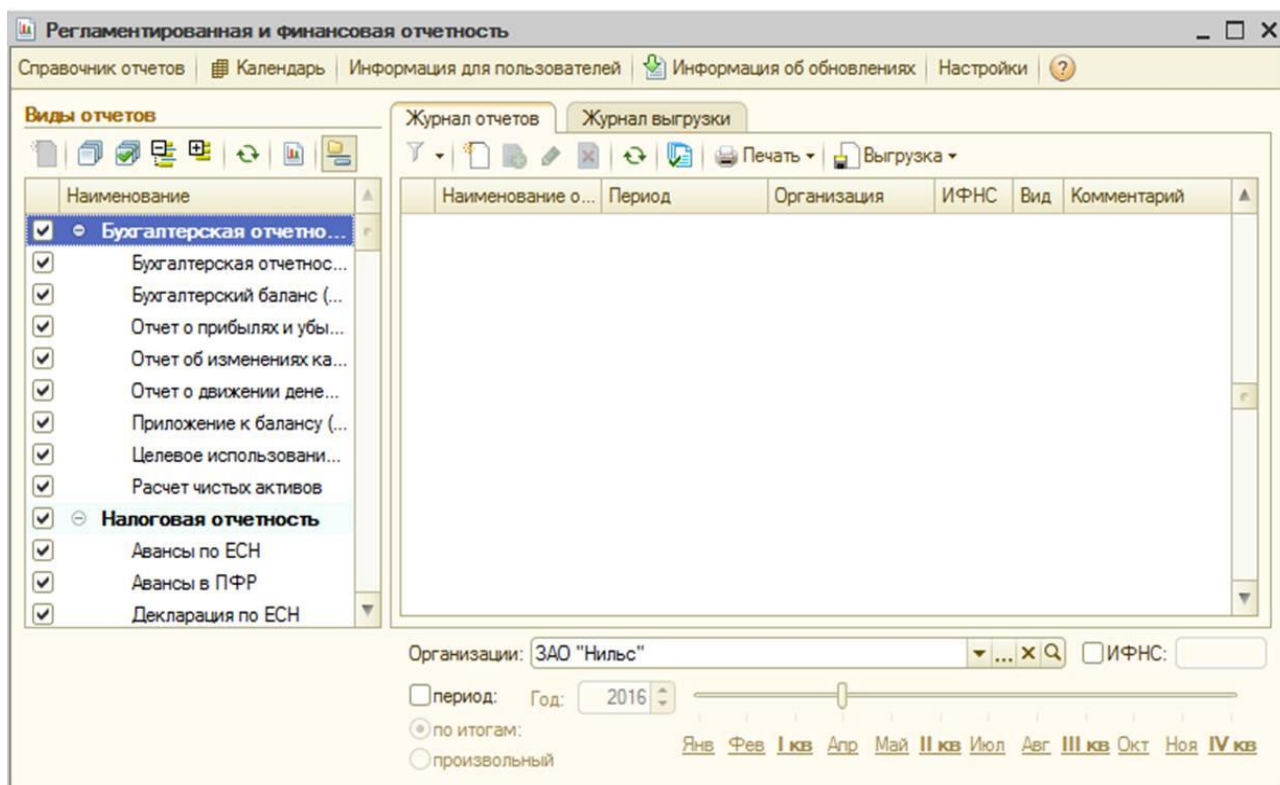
Регламентированная и финансовая отчетность

Справочник отчетов | Календарь | Информация для пользователей | Информация об обновлениях | Настройки

Виды отчетов

| Наименование |
|---|
| Бухгалтерская отчетно... |
| Бухгалтерская отчетнос... |
| Бухгалтерский баланс (... |
| Отчет о прибылях и убы... |
| Отчет об изменениях ка... |
| Отчет о движении дене... |
| Приложение к балансу (... |
| Целевое использовани... |
| Расчет чистых активов |
| Налоговая отчетность |
| Авансы по ЕСН |
| Авансы в ПФР |
| Декларация по ЕСН |

Журнал отчетов | Журнал выгрузки

Печать ▾ | Выгрузка ▾

| Наименование о... | Период | Организация | ИФНС | Вид | Комментарий |
|---|---|---|---|---|---|

Организации: ЗАО "Нильс"

ИФНС:

период: Год: 2016

по итогам:

произвольный

Янв Фев I кв Апр Май II кв Июл Авг III кв Окт Ноя IV кв